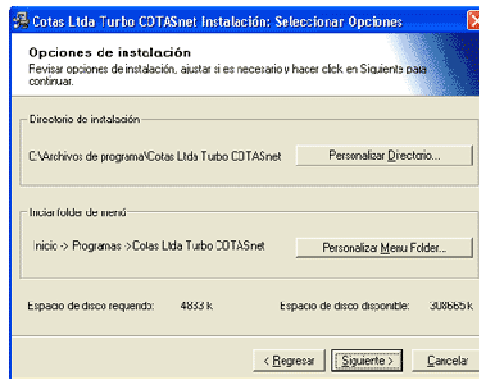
Cotas Ltda Turbo CDTASnet Instalación: Seleccionar Opciones

Opciones de instalación

Revisar opciones de instalación, ajustar si es necesario y hacer click en Siguiente para continuar.

Directorio de instalación

C:\Archivos de programa\Cotas Ltda Turbo CDTASnet

Personalizar Directorio...

Iniciar folder de menú

Inicio -> Programas ->Cotas Ltda Turbo CDTASnet

Personalizar Menu Folder...

Espacio de disco requerido: 4833 k

Espacio de disco disponible: 308665 k

< Regresar

Siguiente >

Cancelar